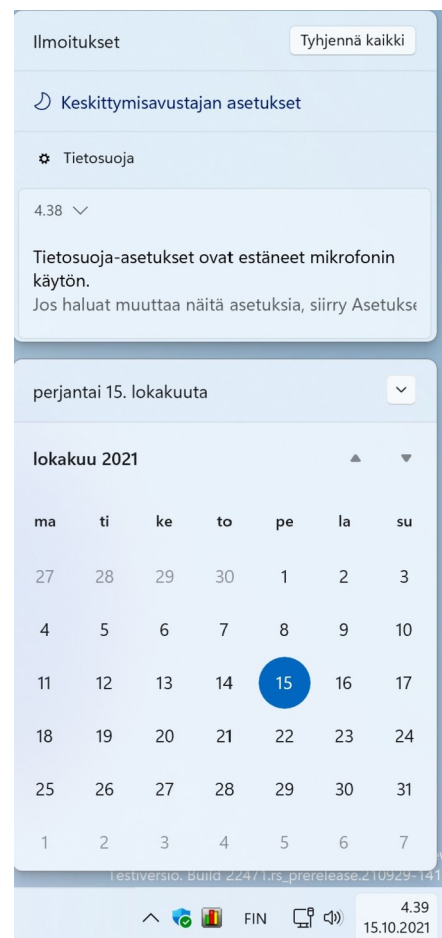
Ilmoitukset

Tyhjennä kaikki

Keskittymisavustajan asetukset

Tietosuoja

4.38

Tietosuoja-asetukset ovat estäneet mikrofonin käytön.
Jos haluat muuttaa näitä asetuksia, siirry Asetukse

perjantai 15. lokakuuta

lokakuu 2021

| ma | ti | ke | to | pe | la | su |
|---|---|---|---|---|---|---|
| 27 | 28 | 29 | 30 | 1 | 2 | 3 |
| 4 | 5 | 6 | 7 | 8 | 9 | 10 |
| 11 | 12 | 13 | 14 | 15 | 16 | 17 |
| 18 | 19 | 20 | 21 | 22 | 23 | 24 |
| 25 | 26 | 27 | 28 | 29 | 30 | 31 |
| 1 | 2 | 3 | 4 | 5 | 6 | 7 |

Testiversio. Build 22471.rs_prerelease.210929-141

FIN

4.39
15.10.2021